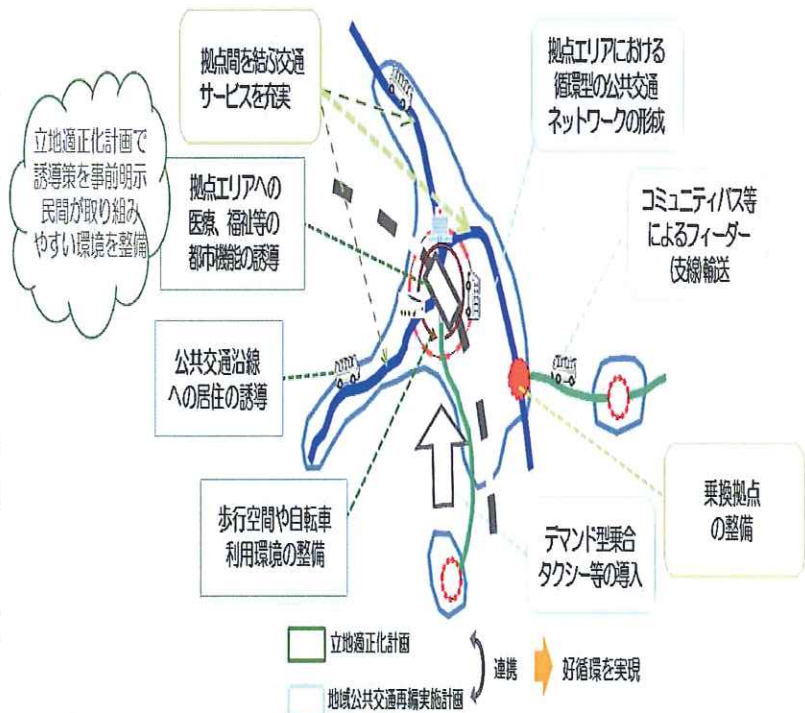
拠点間を結ぶ交通サービスを充実

拠点エリアにおける循環型の公共交通ネットワークの形成

立地適正化計画で誘導策を事前明示民間が取り組みやすい環境を整備

拠点エリアへの医療、福祉等の都市機能の誘導

コミュニティバス等によるフィーダー（支線）輸送

公共交通沿線への居住の誘導

乗換拠点の整備

歩行空間や自転車利用環境の整備

デマンド型乗合タクシー等の導入

立地適正化計画

地域公共交通再編実施計画

連携

好循環を実現